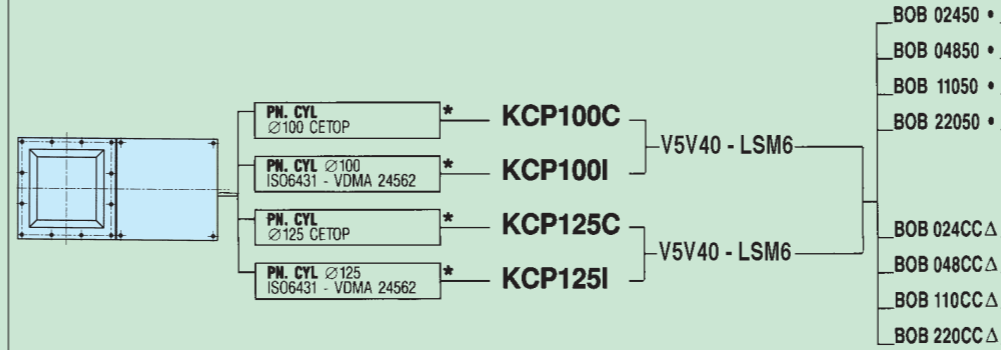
BOB 02450 •
BOB 04850 •
BOB 11050 •
BOB 22050 •

PN. CYL
∅100 CETOP
*
KCP100C

PN. CYL ∅100
ISO6431 - VDMA 24562
*
KCP100I

V5V40 - LSM6

PN. CYL
∅125 CETOP
*
KCP125C

PN. CYL ∅125
ISO6431 - VDMA 24562
*
KCP125I

V5V40 - LSM6

BOB 024CC Δ
BOB 048CC Δ
BOB 110CC Δ
BOB 220CC Δ